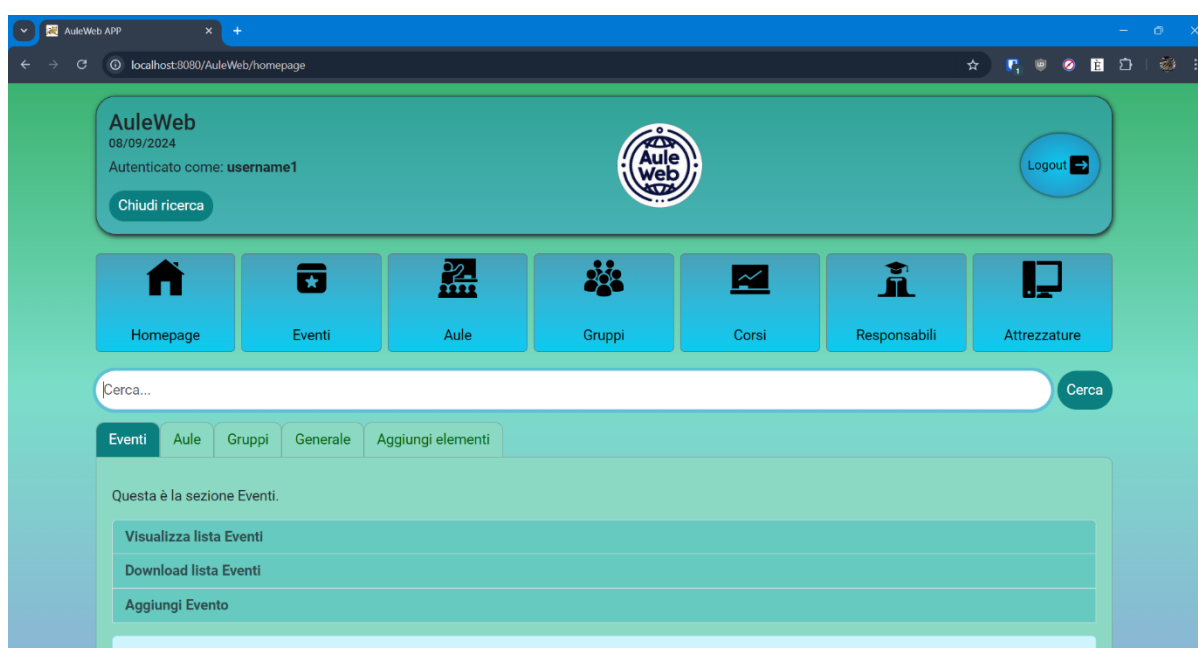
AuleWeb APP

localhost:8080/AuleWeb/homepage

AuleWeb
08/09/2024
Autenticato come: **username1**

Chiudi ricerca

Aule Web

Logout

Homepage

Eventi

Aule

Gruppi

Corsi

Responsabili

Attrezzature

Cerca...

Cerca

Eventi

Aule

Gruppi

Generale

Aggiungi elementi

Questa è la sezione Eventi.

Visualizza lista Eventi

Download lista Eventi

Aggiungi Evento